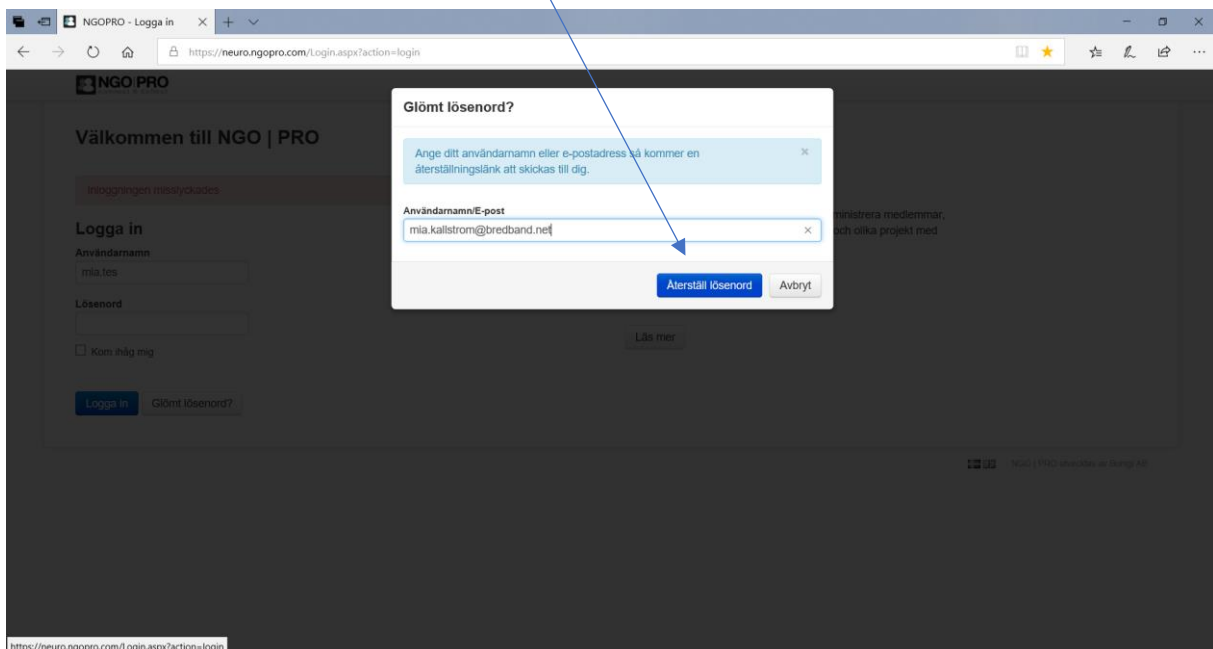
NGOPRO - Logga in

https://neuro.ngopro.com/Login.aspx?action=login

NGO|PRO

Välkommen till NGO | PRO

Inloggningen misslyckades

Logga in

Användarnamn

mia.tes

Lösenord

Kom ihåg mig

Logga in

Glömt lösenord?

ministrera medlemmar,

och olika projekt med

Läs mer

NGO | PRO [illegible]

Glömt lösenord?

Ange ditt användarnamn eller e-postadress så kommer en återställningslänk att skickas till dig.

×

Användarnamn/E-post

mia.kallstrom@bredband.net

×

Återställ lösenord

Avbryt

https://neuro.ngopro.com/Login.aspx?action=login